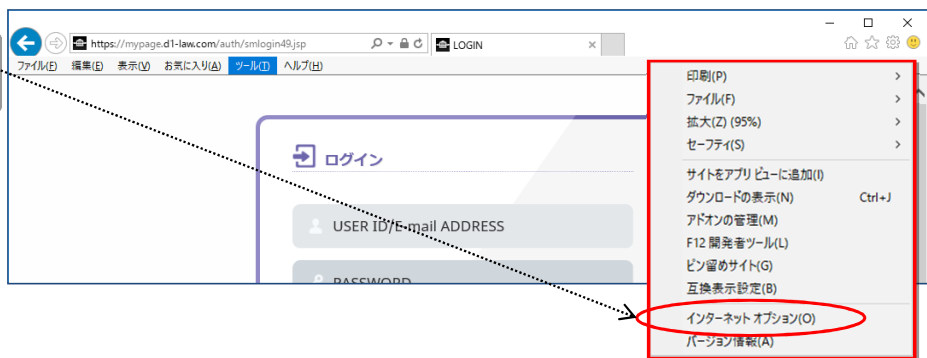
https://mypage.d1-law.com/auth/smlogin49.jsp

LOGIN

ファイル(F) 編集(E) 表示(V) お気に入り(A) ツール(T) ヘルプ(H)

ログイン

USER ID/E-mail ADDRESS

PASSWORD

印刷(P)
ファイル(F)
拡大(Z) (95%)
セーフティ(S)
サイトをアプリ ビューに追加(I)
ダウンロードの表示(N) Ctrl+J
アドオンの管理(M)
F12 開発者ツール(L)
ピン留めサイト(G)
互換表示設定(B)
インターネット オプション(O)
バージョン情報(A)